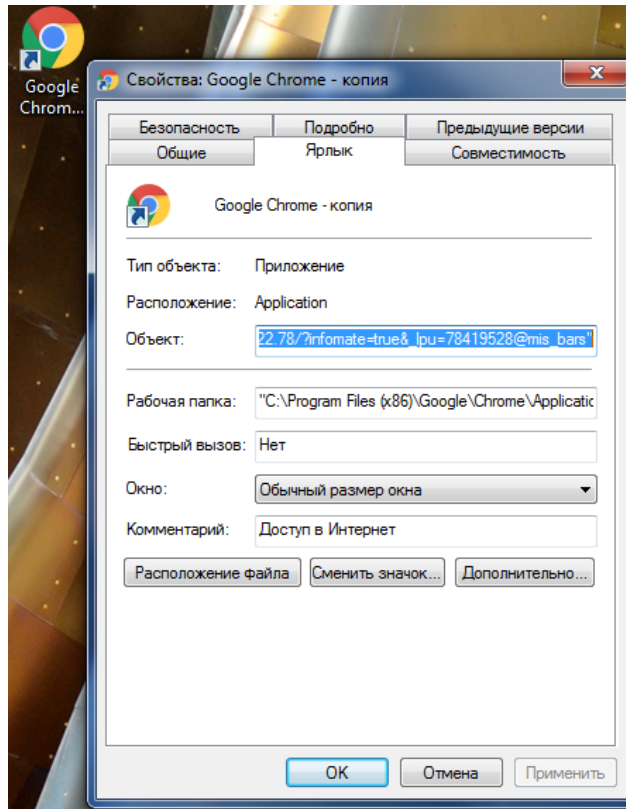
Google Chrom...

Свойства: Google Chrome - копия

Безопасность
Подробно
Предыдущие версии
Общие
Ярлык
Совместимость

Google Chrome - копия

Тип объекта: Приложение

Расположение: Application

Объект: 22.78/?infomate=true&_lpu=78419528@mis_bars"

Рабочая папка: "C:\Program Files (x86)\Google\Chrome\Applicatio

Быстрый вызов: Нет

Окно: Обычный размер окна

Комментарий: Доступ в Интернет

Расположение файла
Сменить значок...
Дополнительно...

OK
Отмена
Применить